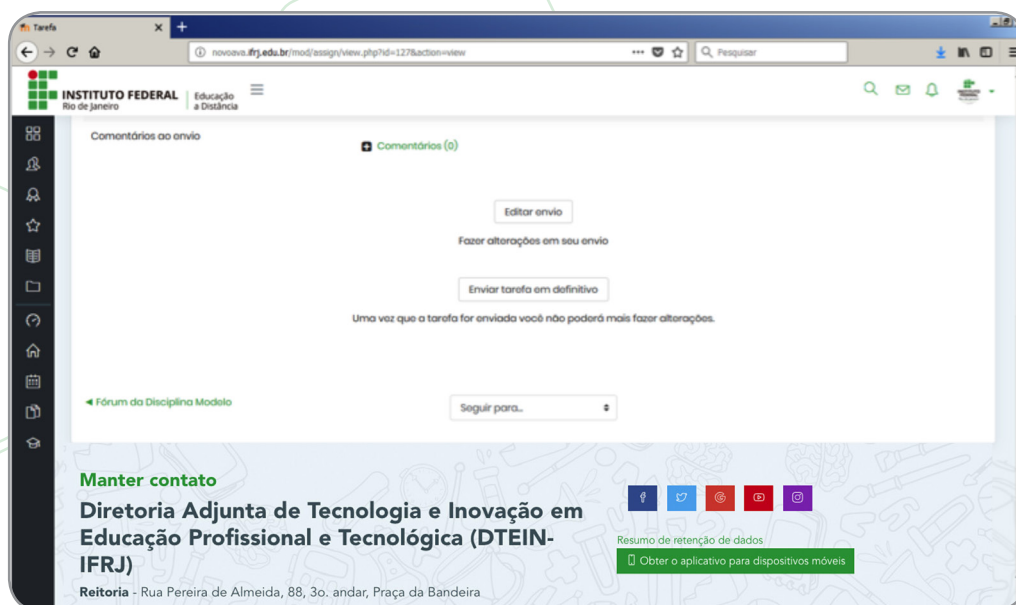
Tarefa

novoava.ifrj.edu.br/mod/assign/view.php?id=127&action=view

Pesquisar

INSTITUTO FEDERAL Rio de Janeiro | Educação a Distância

Comentários ao envio

Comentários (0)

Editar envio

Fazer alterações em seu envio

Enviar tarefa em definitivo

Uma vez que a tarefa for enviada você não poderá mais fazer alterações.

◄ Fórum da Disciplina Modelo

Seguir para...

Manter contato

Diretoria Adjunta de Tecnologia e Inovação em Educação Profissional e Tecnológica (DTEIN-IFRJ)

Reitoria - Rua Pereira de Almeida, 88, 3o. andar, Praça da Bandeira

Resumo de retenção de dados

Obter o aplicativo para dispositivos móveis